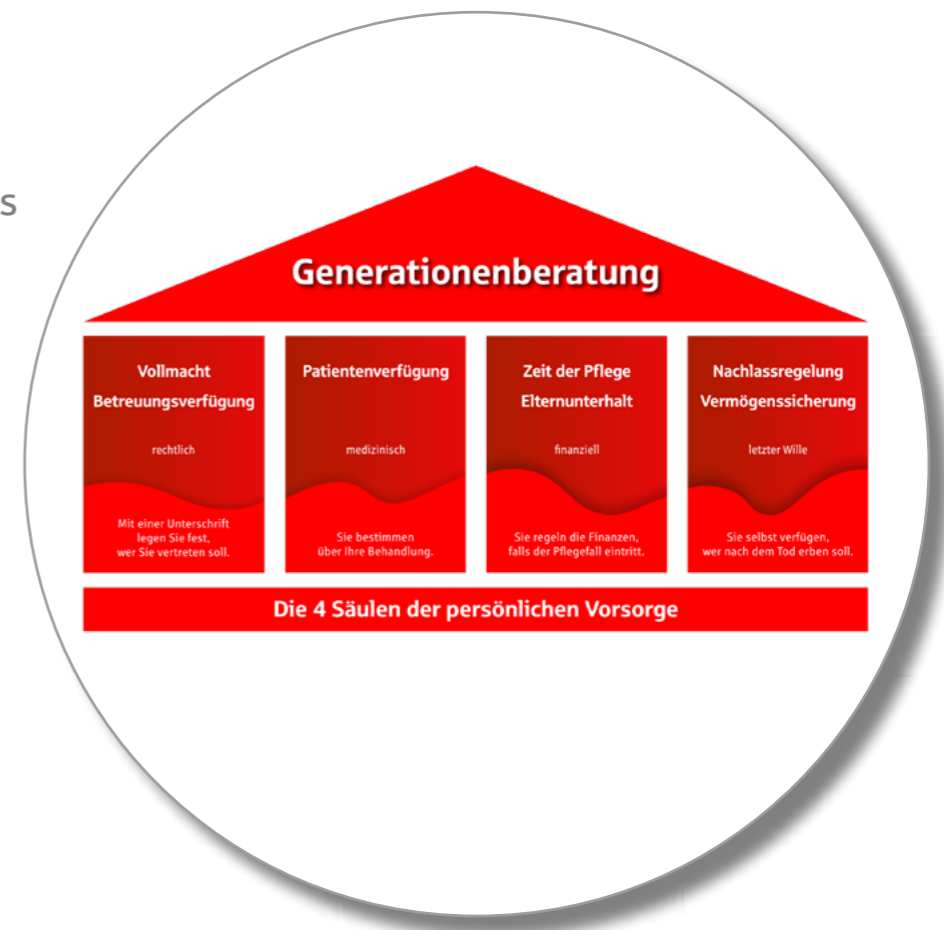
s

Generationenberatung

Vollmacht
Betreuungsverfügung

rechtlich

Mit einer Unterschrift legen Sie fest, wer Sie vertreten soll.

Patientenverfügung

medizinisch

Sie bestimmen über Ihre Behandlung.

Zeit der Pflege
Elternunterhalt

finanziell

Sie regeln die Finanzen, falls der Pflegefall eintritt.

Nachlassregelung
Vermögenssicherung

letzter Wille

Sie selbst verfügen, wer nach dem Tod erben soll.

Die 4 Säulen der persönlichen Vorsorge